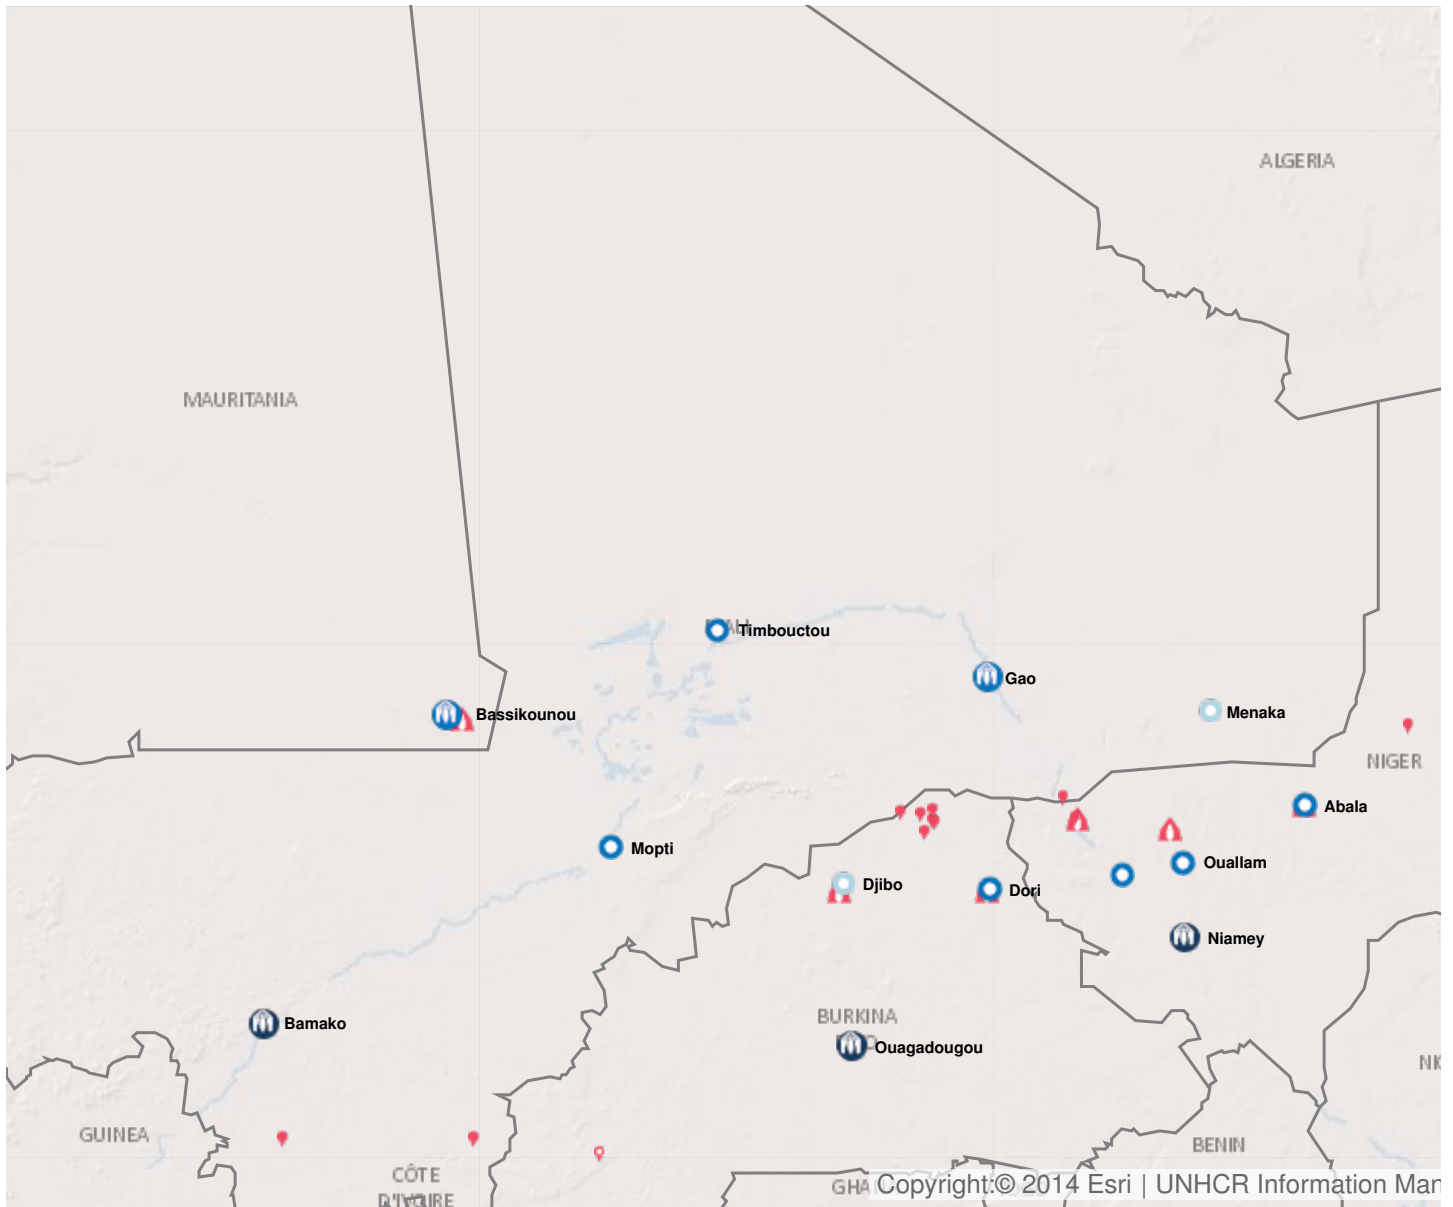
ALGERIA

MAURITANIA

Timbouctou

Gao

Bassikounou

Menaka

NIGER

Abala

Mopti

Ouallam

Djibo

Dori

Niamey

Bamako

BURKINA

Ouagadougou

NI

GUINEA

BENIN

CÔTE D'IVOIRE

GHA

Copyright:© 2014 Esri | UNHCR Information Man